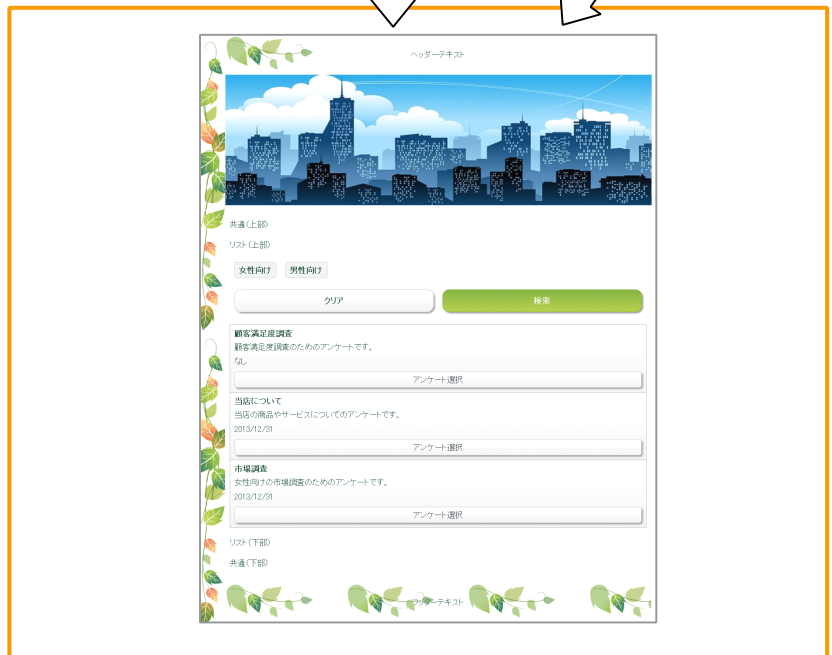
ヘッダーテキスト

共通（上部）

リスト（上部）

女性向け 男性向け

クリア

検索

顧客満足度調査
顧客満足度調査のためのアンケートです。
なし

アンケート選択

当店について
当店の商品やサービスについてのアンケートです。
2013/12/31

アンケート選択

市場調査
女性向けの市場調査のためのアンケートです。
2013/12/31

アンケート選択

リスト（下部）

共通（下部）

フッターテキスト